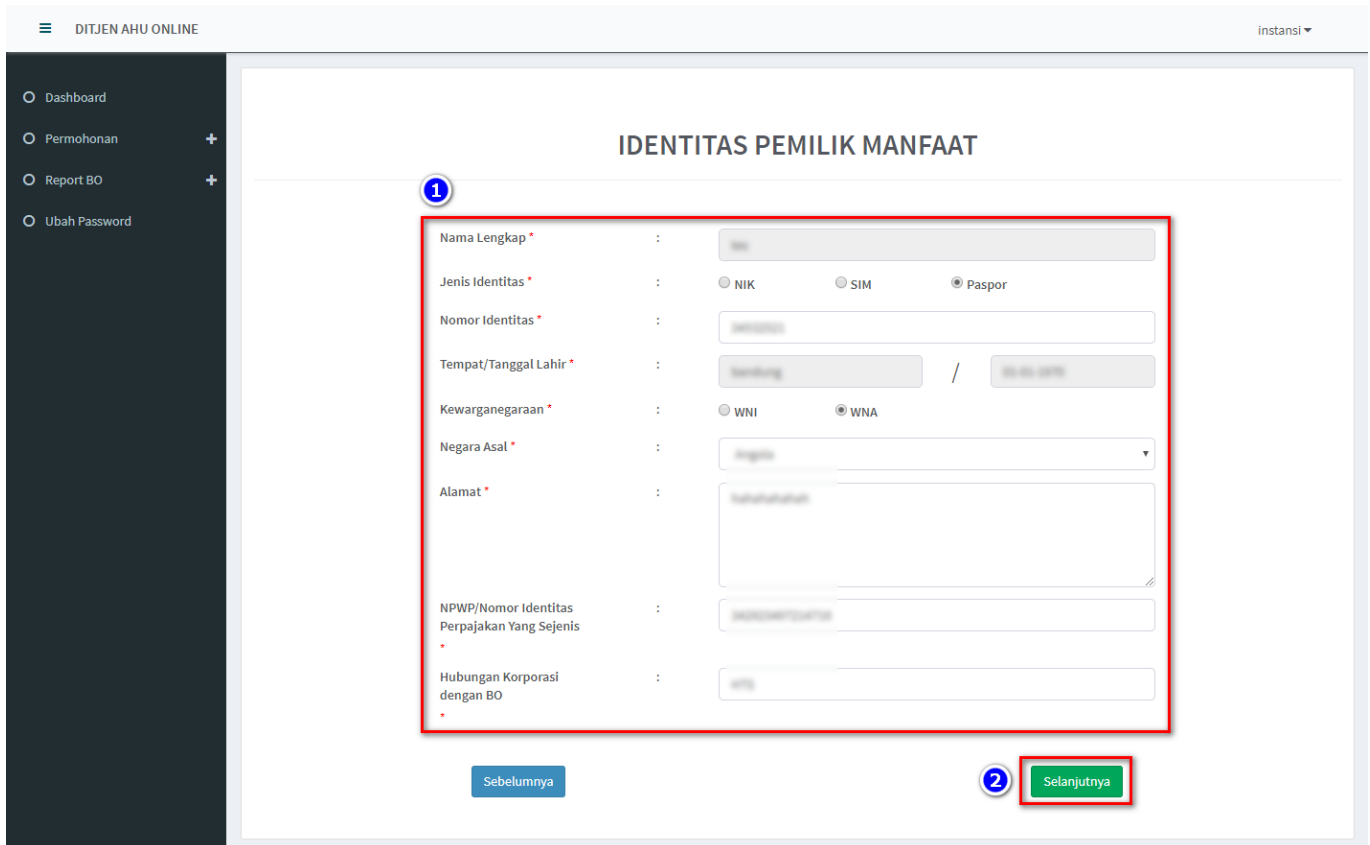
≡ DITJEN AHU ONLINE

instansi ▾

Dashboard

Permohonan +

Report BO +

Ubah Password

IDENTITAS PEMILIK MANFAAT

1

Nama Lengkap * : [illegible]

Jenis Identitas * : NIK SIM Paspor

Nomor Identitas * : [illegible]

Tempat/Tanggal Lahir * : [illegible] / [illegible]

Kewarganegaraan * : WNI WNA

Negara Asal * : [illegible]

Alamat * : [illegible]

NPWP/Nomor Identitas Perpajakan Yang Sejenis * : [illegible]

Hubungan Korporasi dengan BO * : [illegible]

Sebelumnya

2

Selanjutnya